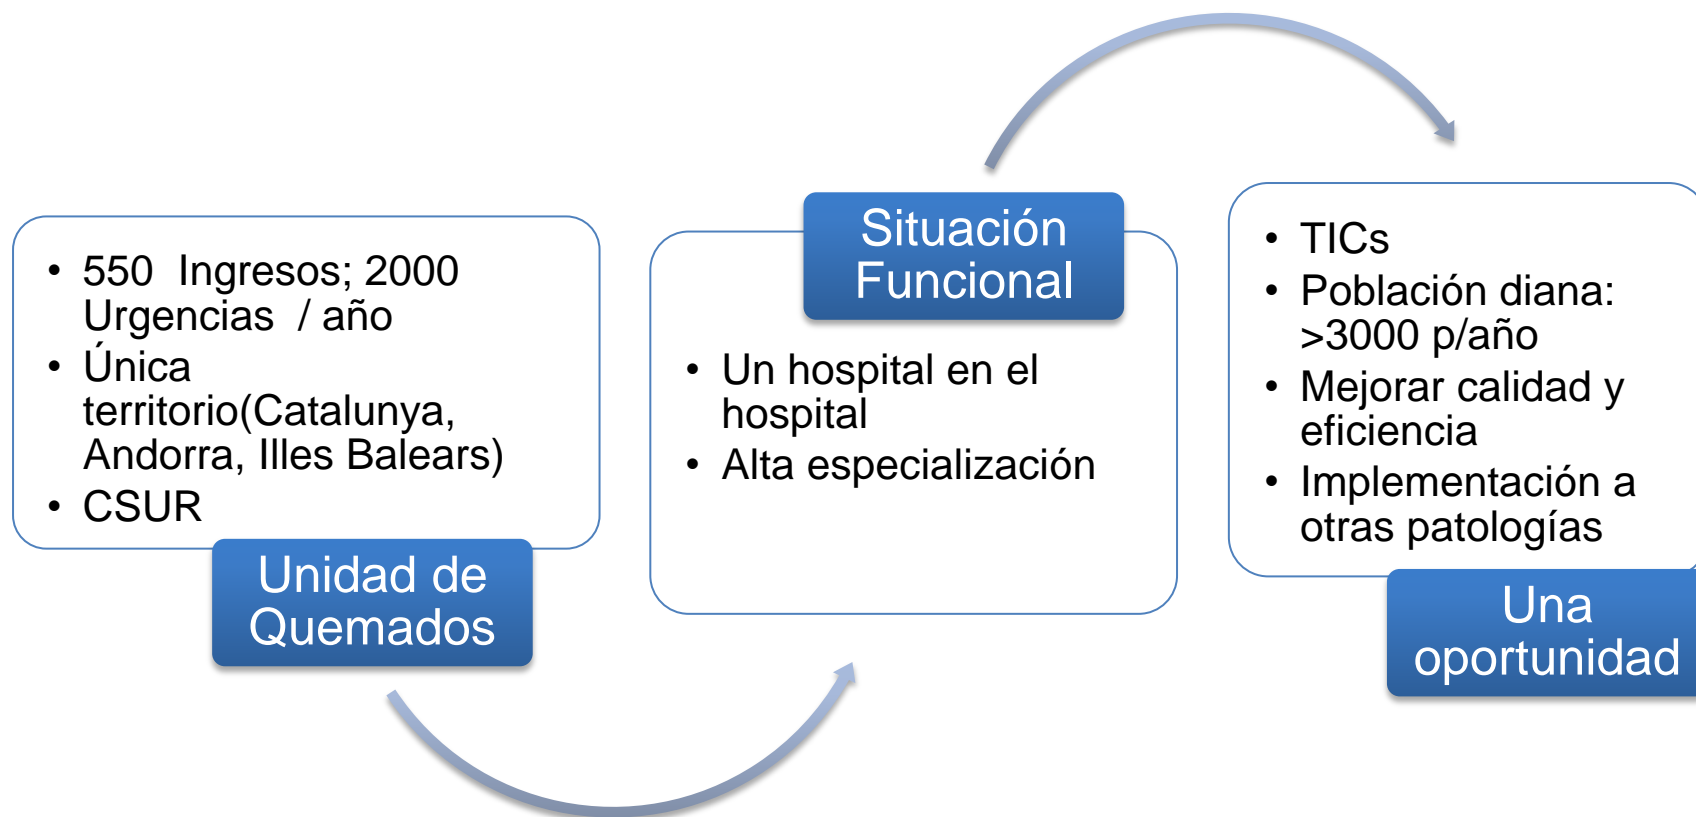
- 550 Ingresos; 2000 Urgencias / año
- Única territorio(Catalunya, Andorra, Illes Balears)
- CSUR

Unidad de Quemados

Situación Funcional

- Un hospital en el hospital
- Alta especialización

- TICs
- Población diana: >3000 p/año
- Mejorar calidad y eficiencia
- Implementación a otras patologías

Una oportunidad